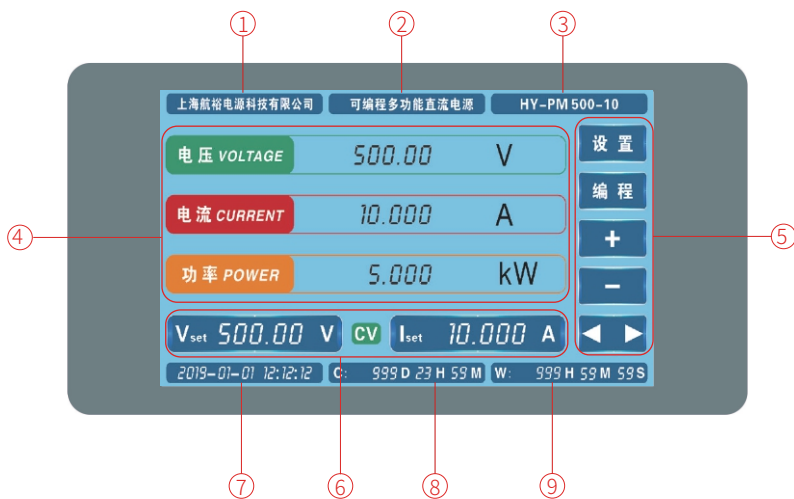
①
②
③
上海航裕电源科技有限公司
可编程多功能直流电源
HY-PM 500-10

电压 VOLTAGE 500.00 V
电流 CURRENT 10.000 A
功率 POWER 5.000 kW

设置
编程
+
−
◀ ▶

④
⑤

$V_{set}$ 500.00 V
CV
$I_{set}$ 10.000 A

2019-01-01 12:12:12
C: 999 D 23 H 59 M
W: 999 H 59 M 59 S

⑦
⑥
⑧
⑨